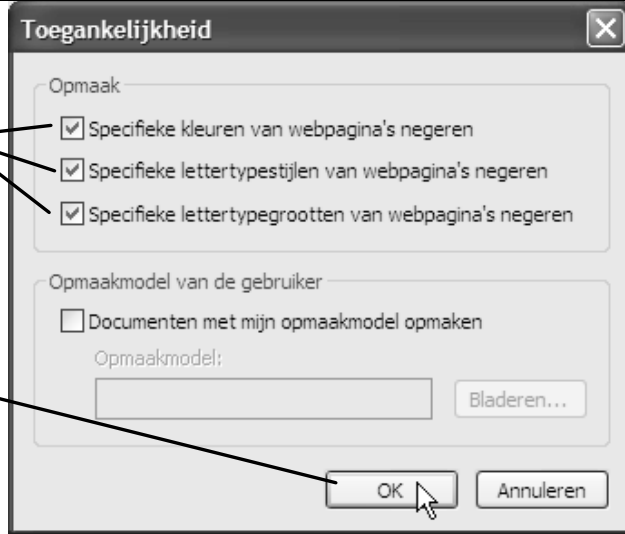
Toegankelijkheid

Opmaak

Specifieke kleuren van webpagina's negeren

Specifieke lettertypestijlen van webpagina's negeren

Specifieke lettertypegrootten van webpagina's negeren

Opmaakmodel van de gebruiker

Documenten met mijn opmaakmodel opmaken

Opmaakmodel:

Bladeren...

OK

Annuleren